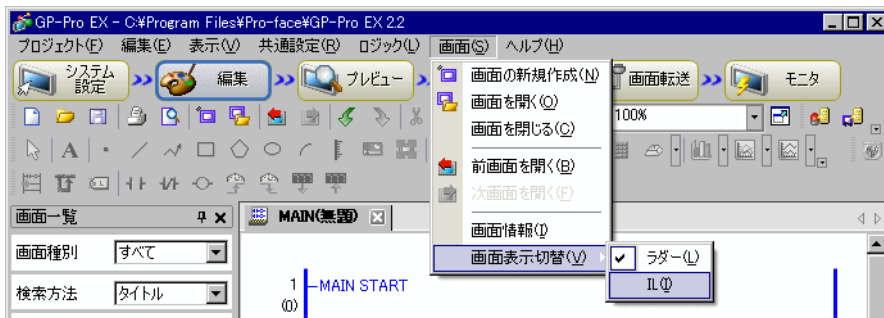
GP-Pro EX - C:¥Program Files¥Pro-face¥GP-Pro EX 2.2

プロジェクト(F) 編集(E) 表示(V) 共通設定(R) ロジック(L) 画面(S) ヘルプ(H)

システム設定 編集 プレビュー 画面転送 モニタ

100%

画面の新規作成(N)
画面を開く(O)
画面を閉じる(C)
前画面を開く(B)
次画面を開く(F)
画面情報(I)
画面表示切替(V)

ラダー(L)
IL(I)

画面一覧

画面種別 すべて

検索方法 タイトル

MAIN(無題)

1 MAIN START
(0)